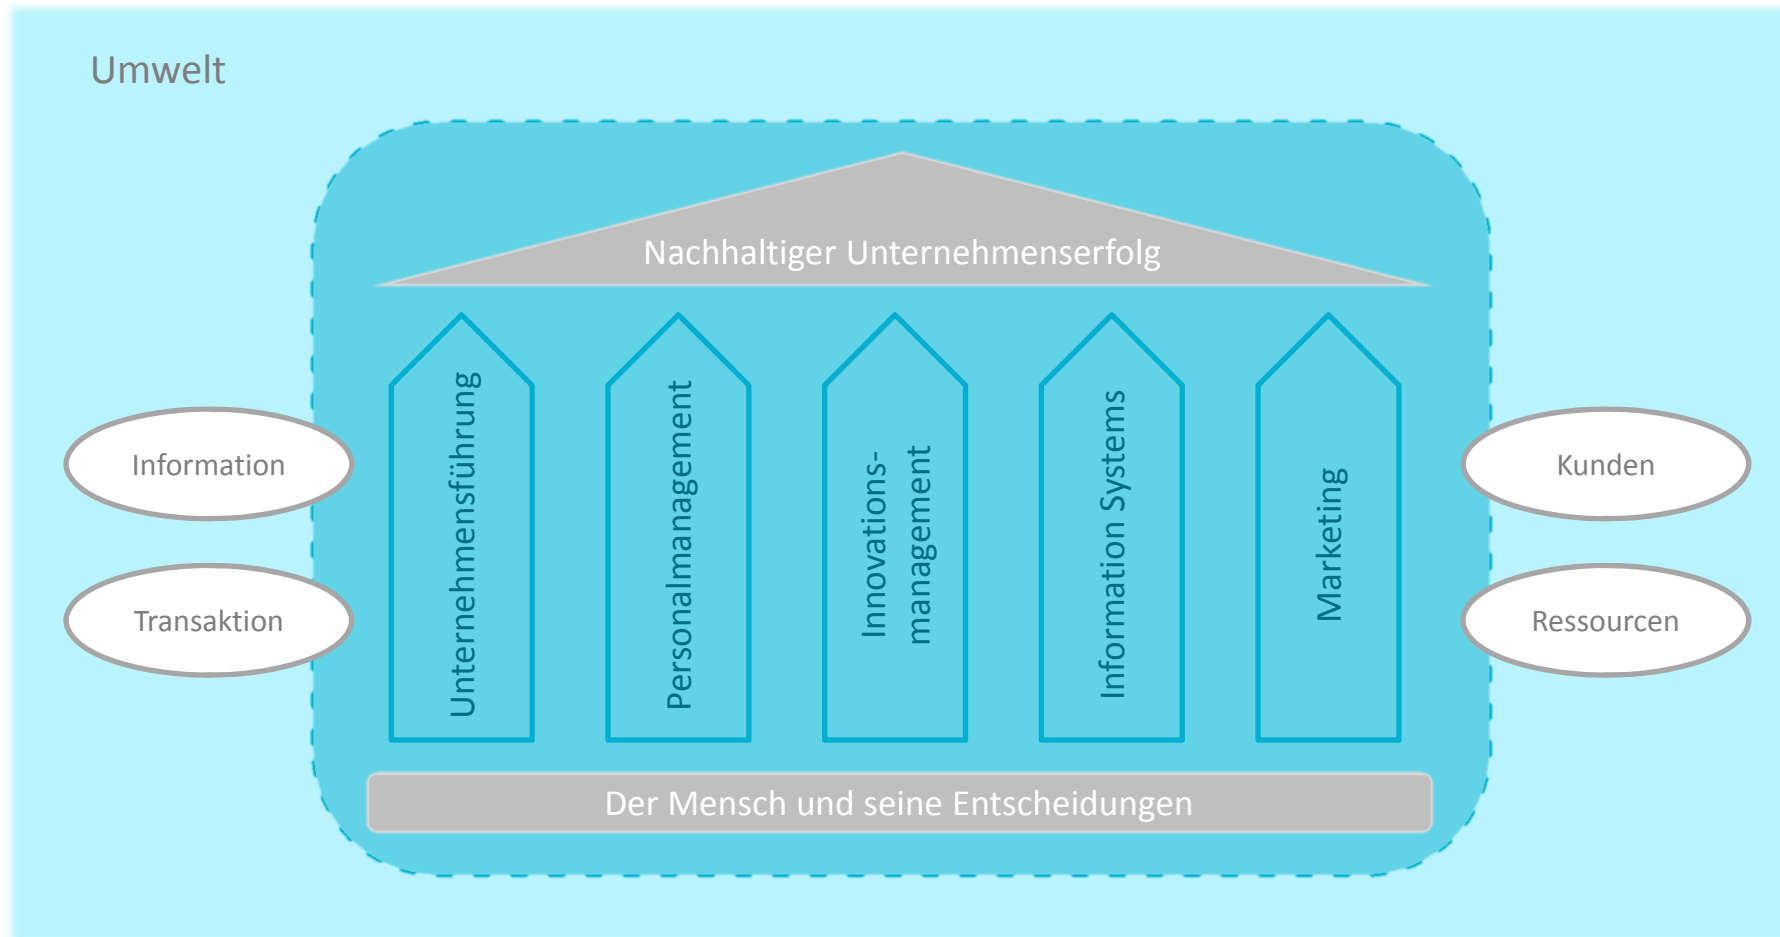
Umwelt

Nachhaltiger Unternehmenserfolg

Information

Transaktion

Unternehmensführung

Personalmanagement

Innovations-
management

Information Systems

Marketing

Kunden

Ressourcen

Der Mensch und seine Entscheidungen